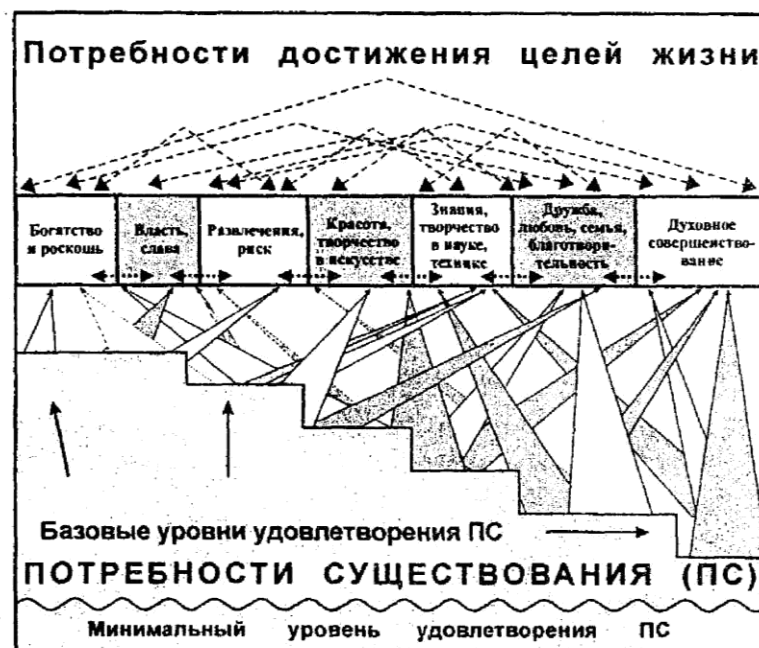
Потребности достижения целей жизни

Богатство и роскошь

Власть, слава

Развлечения, риск

Красота, творчество в искусстве

Знания, творчество в науке, технике

Дружба, любовь, семья, благотворительность

Духовное совершенствование

Базовые уровни удовлетворения ПС

ПОТРЕБНОСТИ СУЩЕСТВОВАНИЯ (ПС)

Минимальный уровень удовлетворения ПС